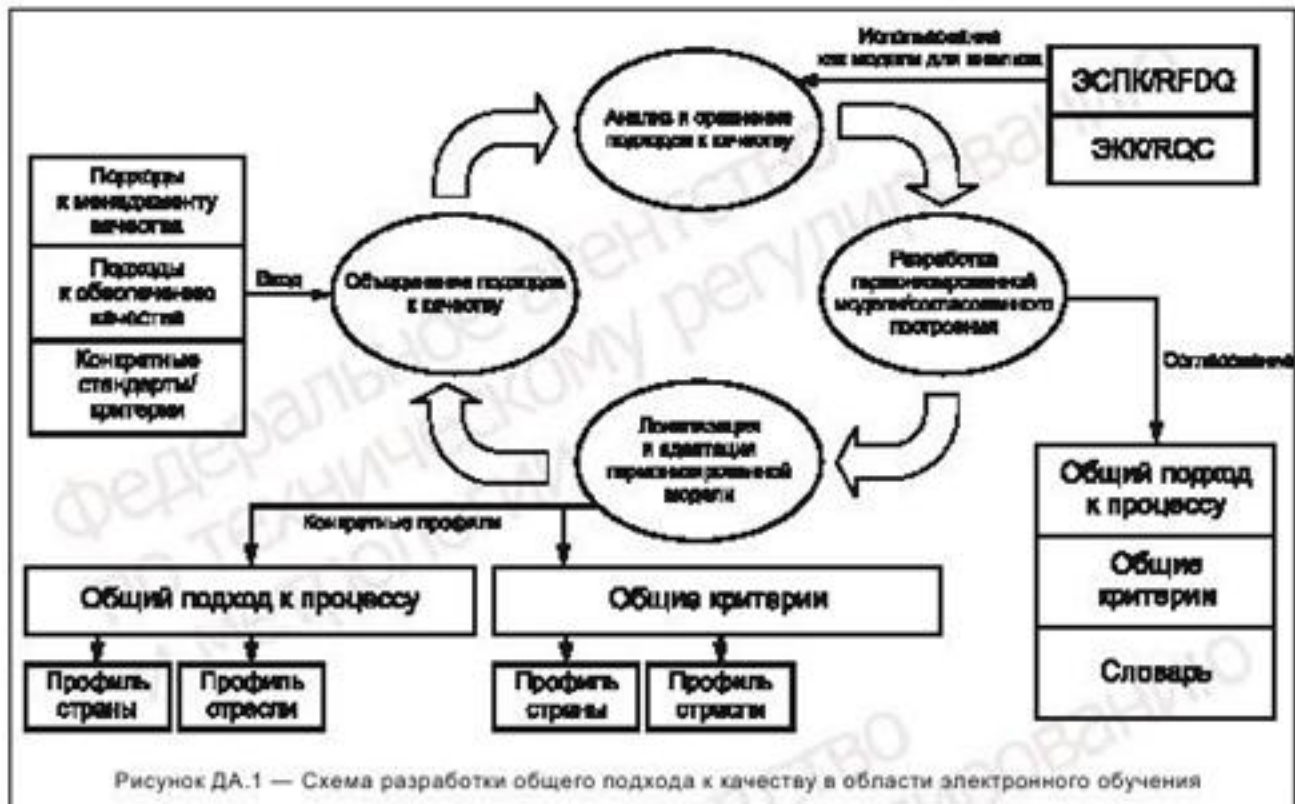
Использование как модели для анализа

ЭСПК/RFDQ

ЭКК/RQC

Анализ и сравнение подходов к качеству

Подходы к менеджменту качества

Подходы к обеспечению качества

Конкретные стандарты/ критерии

Вход

Объединение подходов к качеству

Разработка гармонизированной модели/согласованного построения

Согласование

Локализация и адаптация гармонизированной модели

Конкретные профили

Общий подход к процессу

Общие критерии

Словарь

Общий подход к процессу

Общие критерии

Профиль страны

Профиль отрасли

Профиль страны

Профиль отрасли

Рисунок ДА.1 — Схема разработки общего подхода к качеству в области электронного обучения

Федеральное агентство по техническому регулированию и метрологии